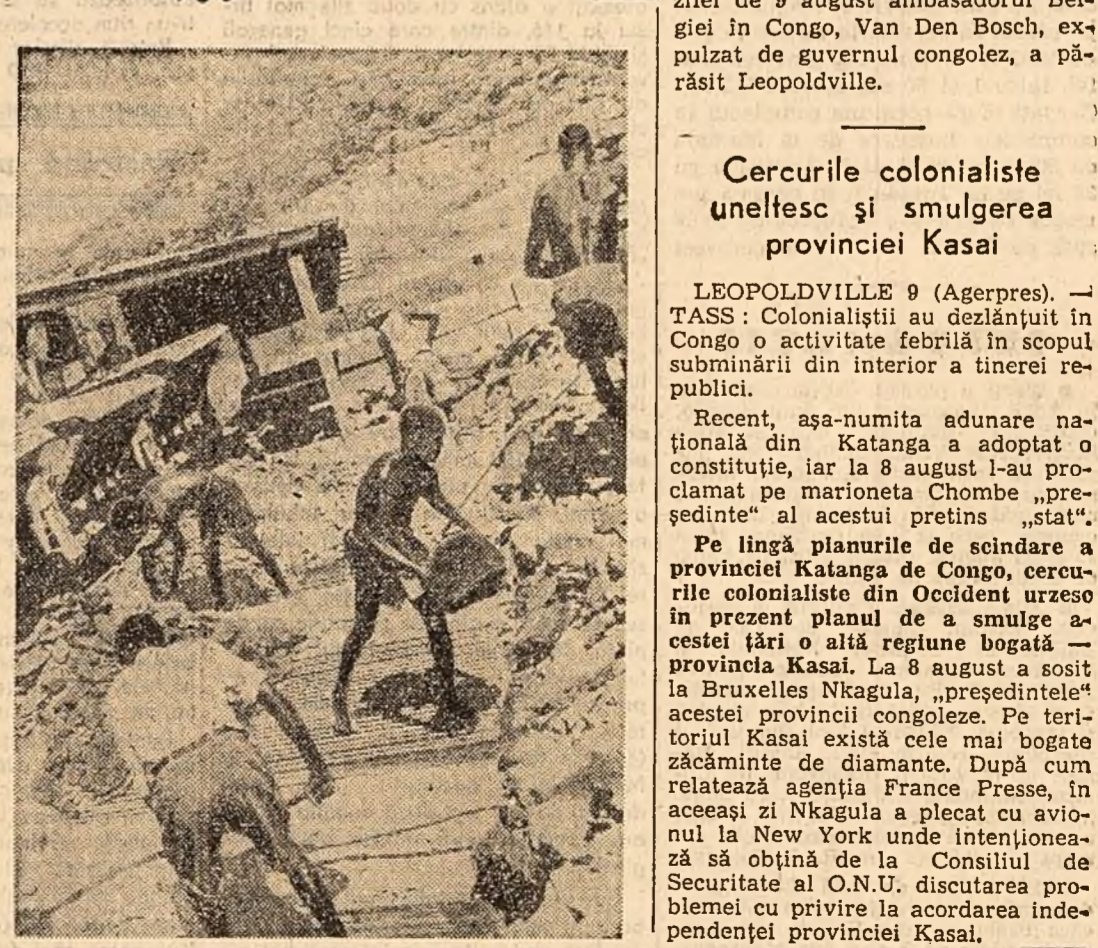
zilei de 9 august ambasadorul Belgiei în Congo, Van Den Bosch, expulzat de guvernul congolez, a părăsit Leopoldville.

Cercurile colonialiste uneltesc şi smulgerea provinciei Kasai

LEOPOLDVILLE 9 (Agerpres). — TASS: Colonialiştii au dezlănţuit în Congo o activitate febrilă în scopul subminării din interior a tinerei republici.

Recent, aşa-numita adunare naţională din Katanga a adoptat o constituţie, iar la 8 august l-au proclamat pe marioneta Chombe „preşedinte" al acestui pretins „stat".

Pe lingă planurile de scindare a provinciei Katanga de Congo, cercurile colonialiste din Occident urzesc în prezent planul de a smulge acestei ţări o altă regiune bogată — provincia Kasai. La 8 august a sosit la Bruxelles Nkagula, „preşedintele" acestei provincii congoleze. Pe teritoriul Kasai există cele mai bogate zăcăminte de diamante. După cum relatează agenţia France Presse, în aceeaşi zi Nkagula a plecat cu avionul la New York unde intenţionează să obţină de la Consiliul de Securitate al O.N.U. discutarea problemei cu privire la acordarea independenţei provinciei Kasai.